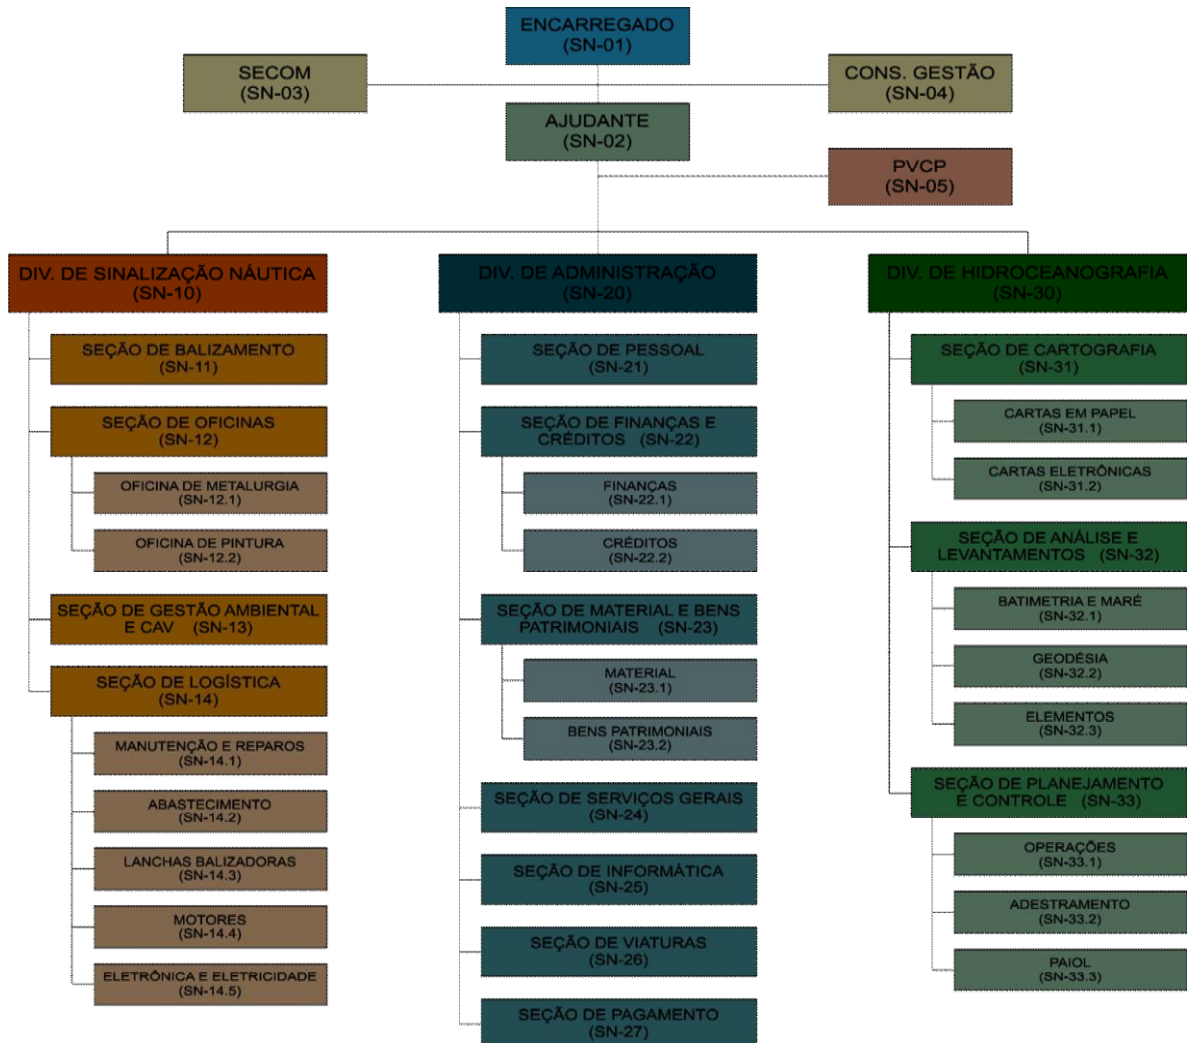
ENCARREGADO
(SN-01)

SECOM
(SN-03)

CONS. GESTÃO
(SN-04)

AJUDANTE
(SN-02)

PVCP
(SN-05)

DIV. DE SINALIZAÇÃO NÁUTICA
(SN-10)

SEÇÃO DE BALIZAMENTO
(SN-11)

SEÇÃO DE OFICINAS
(SN-12)

OFICINA DE METALURGIA
(SN-12.1)

OFICINA DE PINTURA
(SN-12.2)

SEÇÃO DE GESTÃO AMBIENTAL E CAV (SN-13)

SEÇÃO DE LOGÍSTICA
(SN-14)

MANUTENÇÃO E REPAROS
(SN-14.1)

ABASTECIMENTO
(SN-14.2)

LANCHAS BALIZADORAS
(SN-14.3)

MOTORES
(SN-14.4)

ELETRÔNICA E ELETRICIDADE
(SN-14.5)

DIV. DE ADMINISTRAÇÃO
(SN-20)

SEÇÃO DE PESSOAL
(SN-21)

SEÇÃO DE FINANÇAS E CRÉDITOS (SN-22)

FINANÇAS
(SN-22.1)

CRÉDITOS
(SN-22.2)

SEÇÃO DE MATERIAL E BENS PATRIMONIAIS (SN-23)

MATERIAL
(SN-23.1)

BENS PATRIMONIAIS
(SN-23.2)

SEÇÃO DE SERVIÇOS GERAIS
(SN-24)

SEÇÃO DE INFORMÁTICA
(SN-25)

SEÇÃO DE VIATURAS
(SN-26)

SEÇÃO DE PAGAMENTO
(SN-27)

DIV. DE HIDROCEANOGRAFIA
(SN-30)

SEÇÃO DE CARTOGRAFIA
(SN-31)

CARTAS EM PAPEL
(SN-31.1)

CARTAS ELETRÔNICAS
(SN-31.2)

SEÇÃO DE ANÁLISE E LEVANTAMENTOS (SN-32)

BATIMETRIA E MARÉ
(SN-32.1)

GEODÉSIA
(SN-32.2)

ELEMENTOS
(SN-32.3)

SEÇÃO DE PLANEJAMENTO E CONTROLE (SN-33)

OPERAÇÕES
(SN-33.1)

ADESTRAMENTO
(SN-33.2)

PAIOL
(SN-33.3)